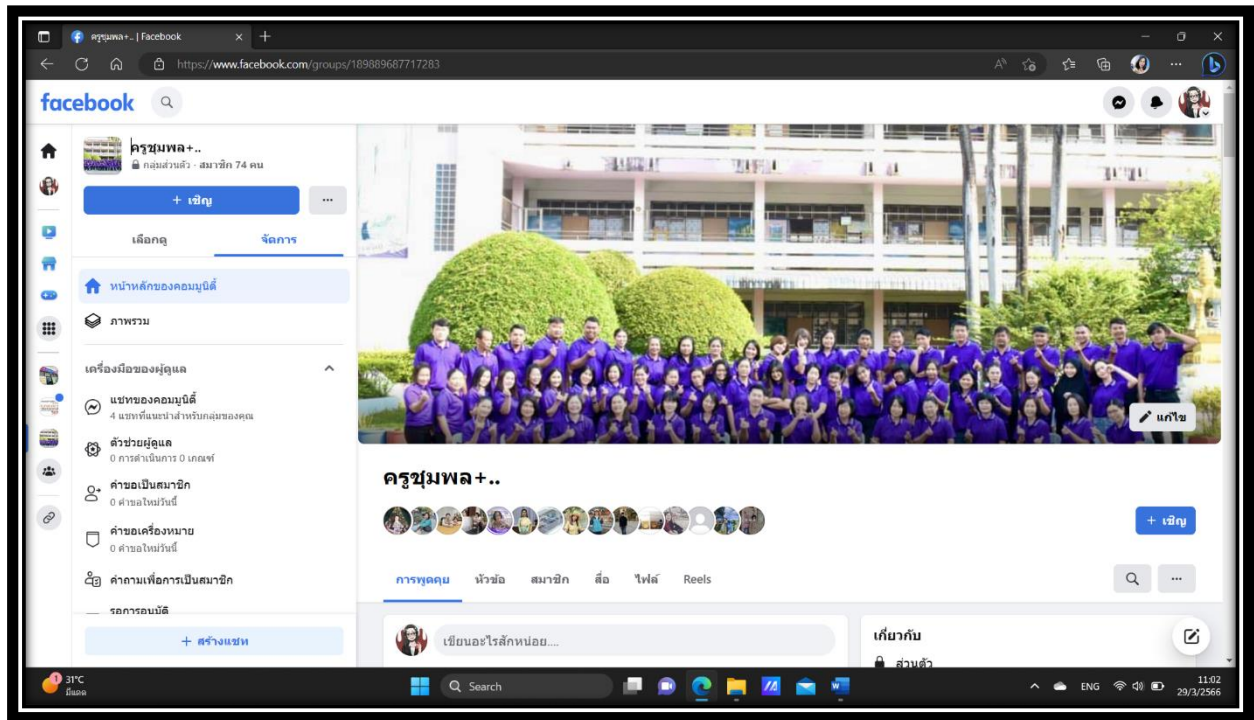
ครูชุมพล+.. | Facebook

https://www.facebook.com/groups/189889687717283

facebook

ครูชุมพล+..
กลุ่มส่วนตัว · สมาชิก 74 คน

+ เชิญ

...

เลือกดู

จัดการ

หน้าหลักของคอมมูนิตี้

ภาพรวม

เครื่องมือของผู้ดูแล

แชทของคอมมูนิตี้
4 แชทที่แนะนำสำหรับกลุ่มของคุณ

ตัวช่วยผู้ดูแล
0 การดำเนินการ 0 เกณฑ์

คำขอเป็นสมาชิก
0 คำขอใหม่วันนี้

คำขอเครื่องหมาย
0 คำขอใหม่วันนี้

คำถามเพื่อการเป็นสมาชิก

รอการอนุมัติ

+ สร้างแชท

แก้ไข

ครูชุมพล+..

+ เชิญ

การพูดคุย

หัวข้อ

สมาชิก

สื่อ

ไฟล์

Reels

...

เขียนอะไรสักหน่อย....

เกี่ยวกับ

ส่วนตัว

31°C
มีแดด

Search

ENG

11:02
29/3/2566